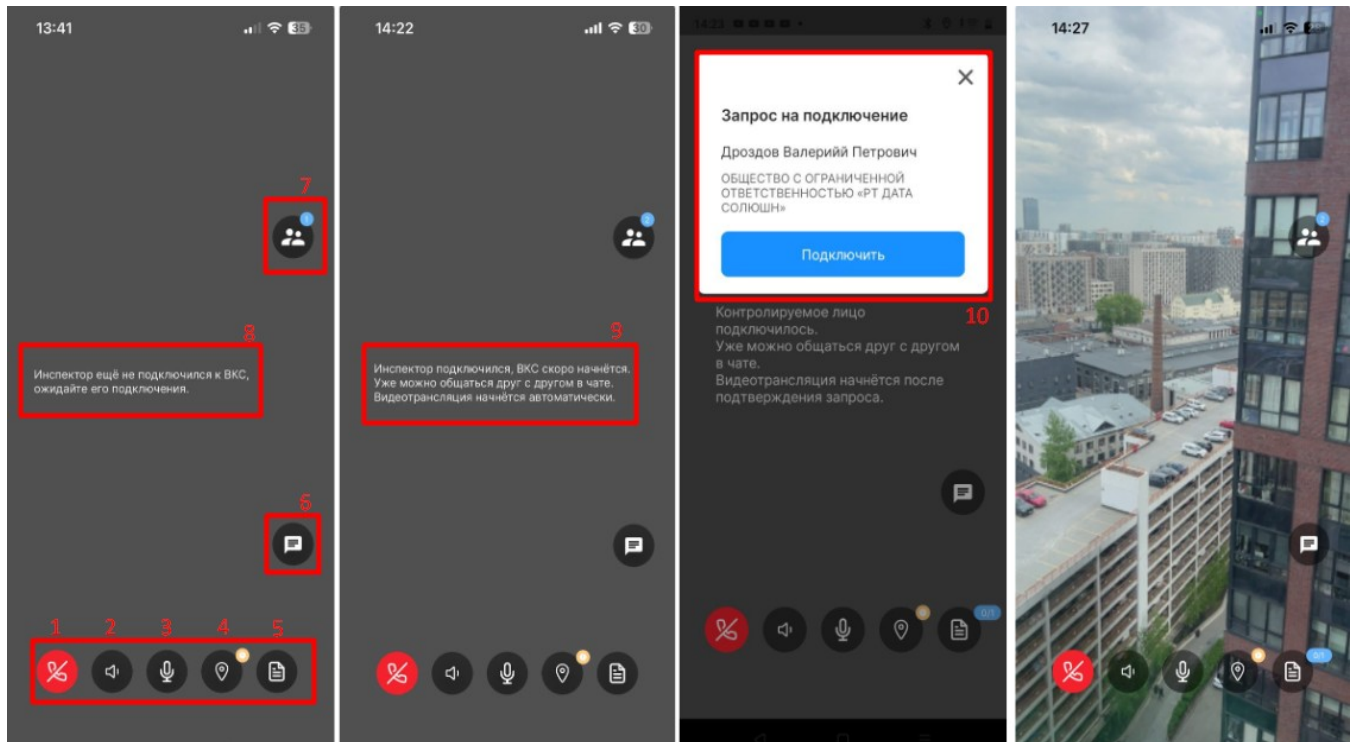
13:41

35

7

1

8

Инспектор ещё не подключился к ВКС, ожидайте его подключения.

6

1 2 3 4 5

14:22

30

2

9

Инспектор подключился, ВКС скоро начнётся. Уже можно общаться друг с другом в чате. Видеотрансляция начнётся автоматически.

Запрос на подключение

Дроздов Валерий Петрович

ОБЩЕСТВО С ОГРАНИЧЕННОЙ ОТВЕТСТВЕННОСТЬЮ «РТ ДАТА СОЛЮШН»

Подключить

10

Контролируемое лицо подключилось. Уже можно общаться друг с другом в чате. Видеотрансляция начнётся после подтверждения запроса.

0/1

14:27

2

0/1